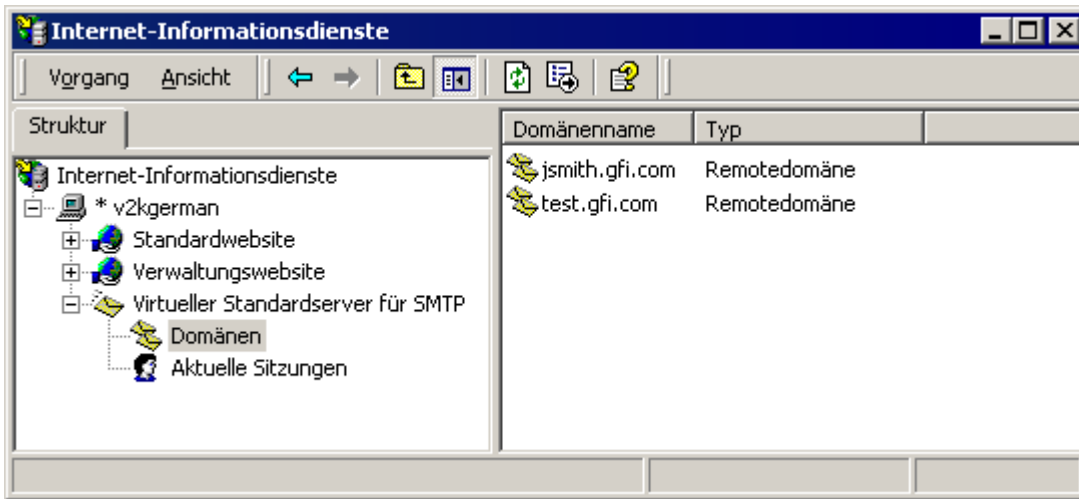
Internet-Informationsdienste

Vorgang Ansicht

Struktur

Internet-Informationsdienste
* v2kgerman
Standardwebsite
Verwaltungswebsite
Virtueller Standardserver für SMTP
Domänen
Aktuelle Sitzungen

| Domänenname | Typ |
|---|---|
| jsmith.gfi.com | Remotedomäne |
| test.gfi.com | Remotedomäne |